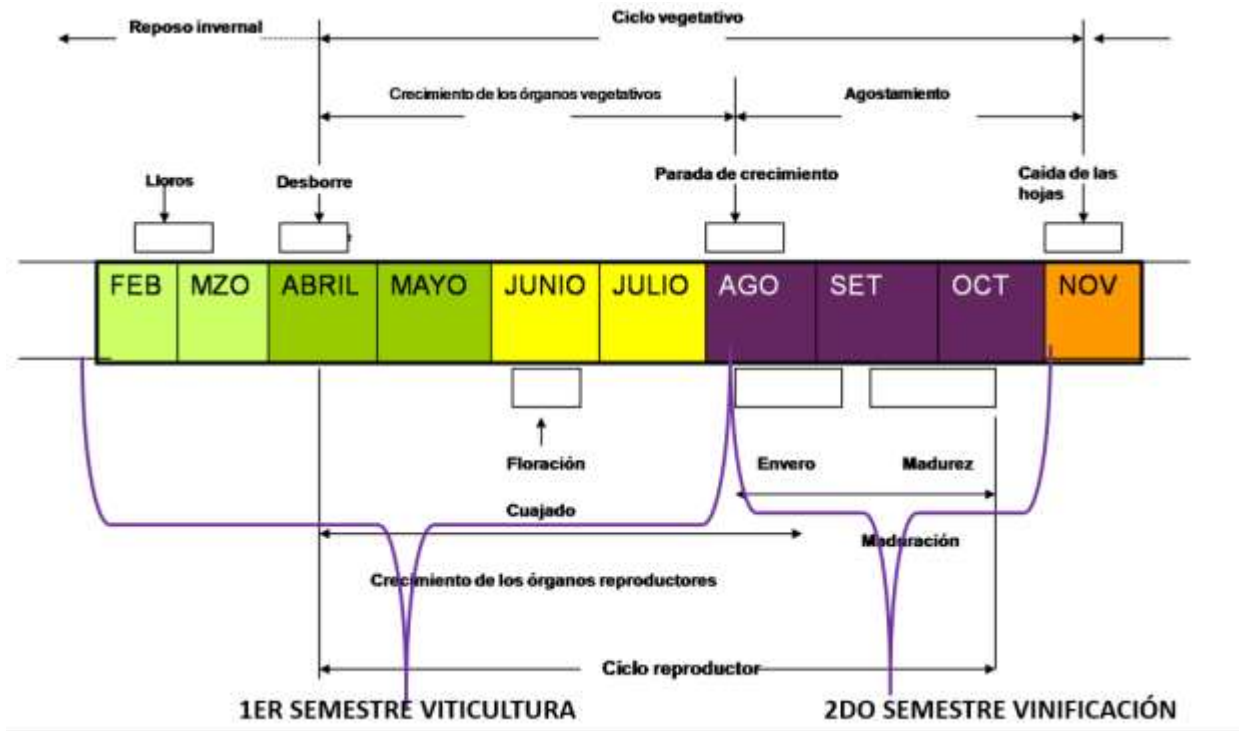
Reposo invernal

Ciclo vegetativo

Crecimiento de los órganos vegetativos

Agostamiento

Lloros

Desborre

Parada de crecimiento

Caida de las hojas

| FEB | MZO | ABRIL | MAYO | JUNIO | JULIO | AGO | SET | OCT | NOV |
|---|---|---|---|---|---|---|---|---|---|

Floración

Envero

Madurez

Cuajado

Maduración

Crecimiento de los órganos reproductores

Ciclo reproductor

1ER SEMESTRE VITICULTURA

2DO SEMESTRE VINIFICACIÓN